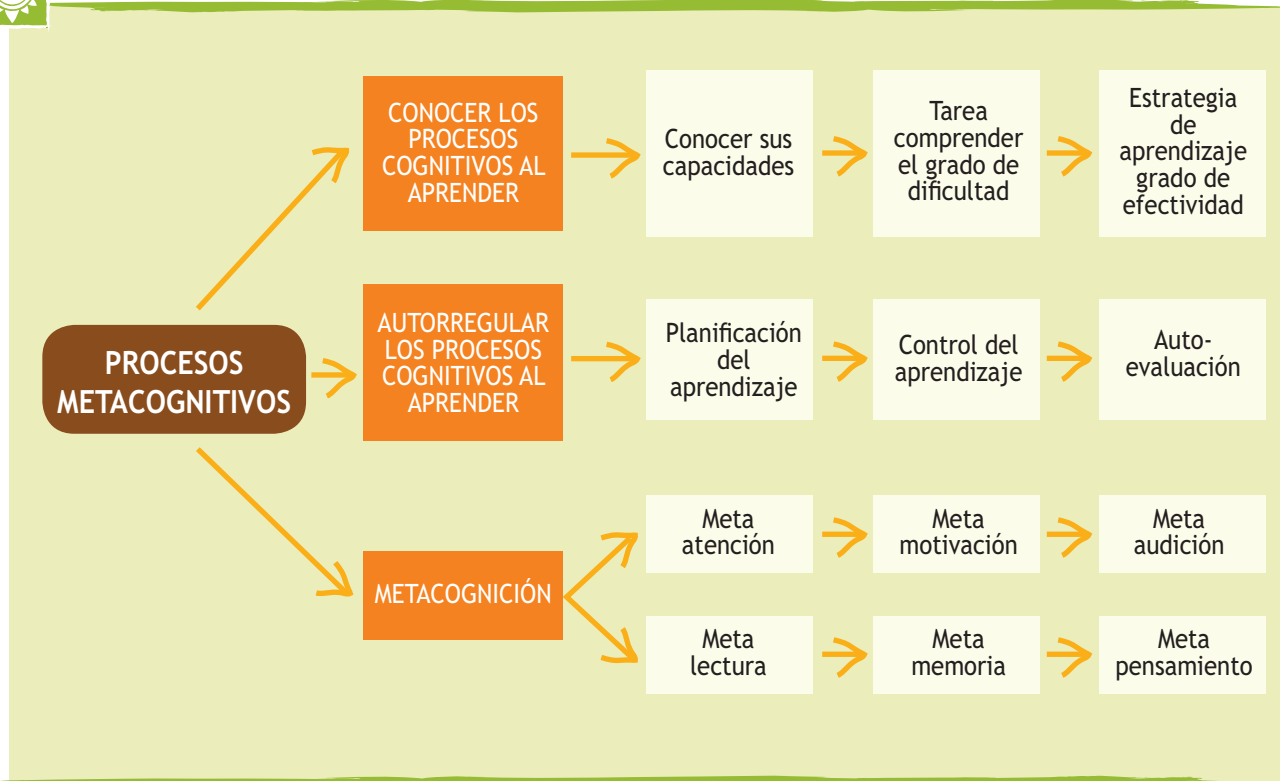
PROCESOS METACOGNITIVOS

CONOCER LOS PROCESOS COGNITIVOS AL APRENDER

Conocer sus capacidades

Tarea comprender el grado de dificultad

Estrategia de aprendizaje grado de efectividad

AUTORREGULAR LOS PROCESOS COGNITIVOS AL APRENDER

Planificación del aprendizaje

Control del aprendizaje

Auto-evaluación

METACOGNICIÓN

Meta atención

Meta motivación

Meta audición

Meta lectura

Meta memoria

Meta pensamiento